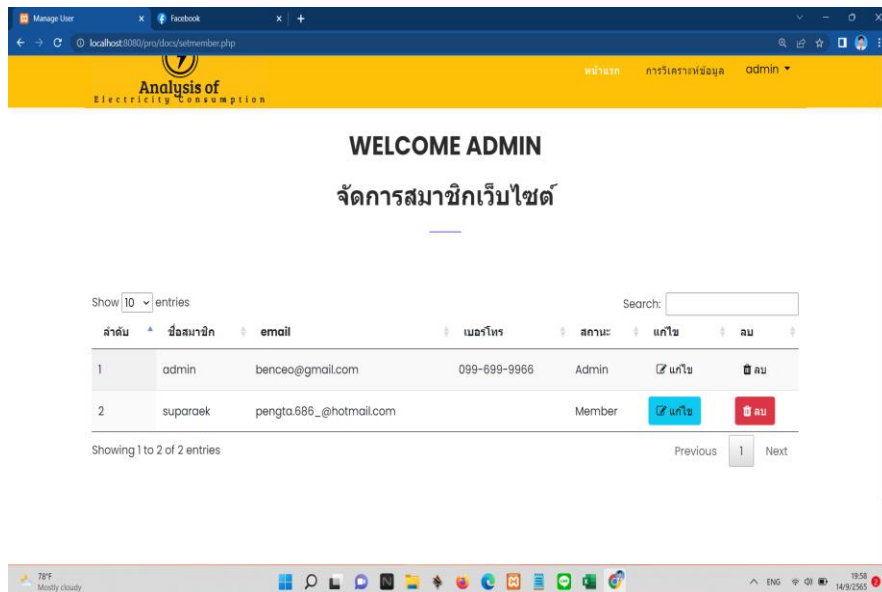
Manage User
Facebook
localhost:8080/pro/docs/setmember.php

Analysis of
Electricity Consumption

หน้าแรก การวิเคราะห์ข้อมูล admin

WELCOME ADMIN

จัดการสมาชิกเว็บไซต์

Show 10 entries

Search:

| ลำดับ | ชื่อสมาชิก | email | เบอร์โทร | สถานะ | แก้ไข | ลบ |
|---|---|---|---|---|---|---|
| 1 | admin | benceo@gmail.com | 099-699-9966 | Admin | แก้ไข | ลบ |
| 2 | suparaek | pengta.686_@hotmail.com | | Member | แก้ไข | ลบ |

Showing 1 to 2 of 2 entries

Previous 1 Next

78°F
Mostly cloudy

ENG
19:58
14/9/2565